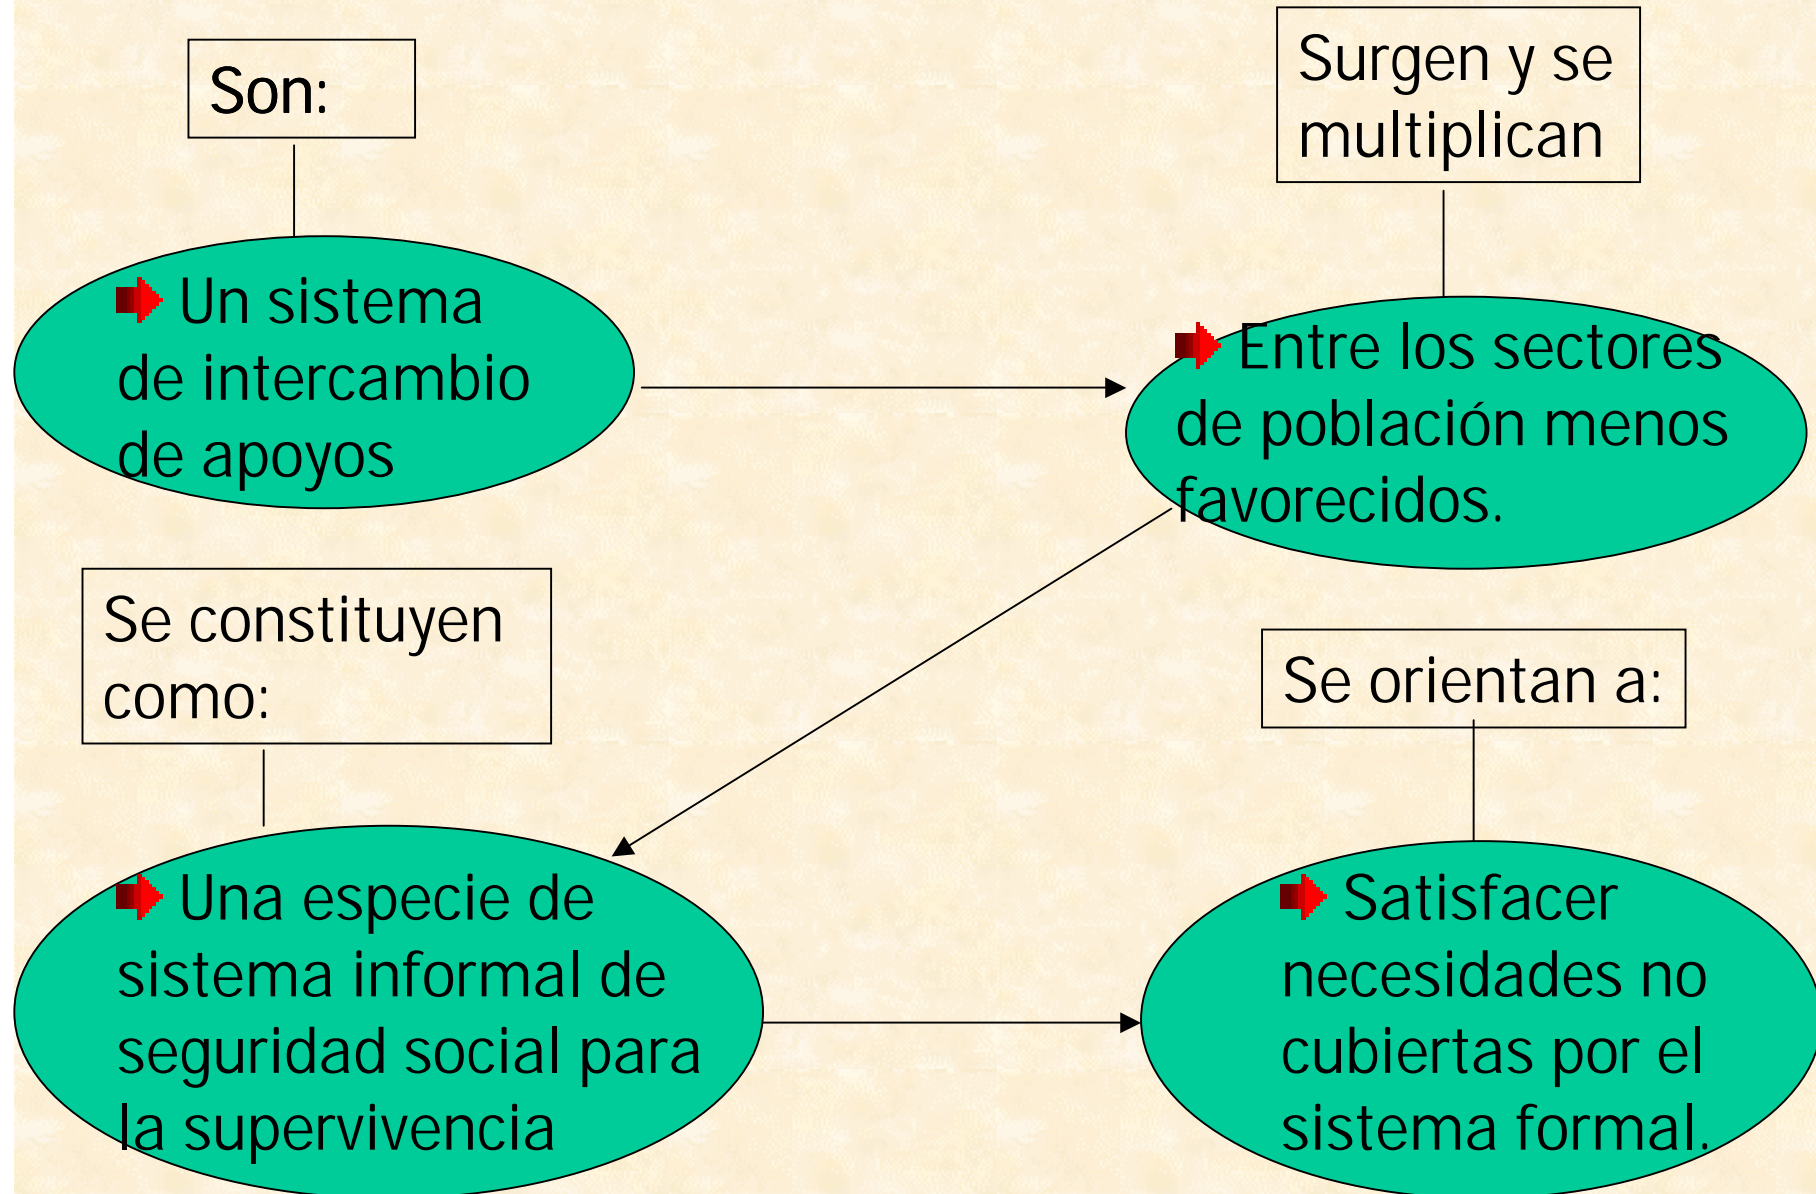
Son:

Un sistema de intercambio de apoyos

Surgen y se multiplican

Entre los sectores de población menos favorecidos.

Se constituyen como:

Una especie de sistema informal de seguridad social para la supervivencia

Se orientan a:

Satisfacer necesidades no cubiertas por el sistema formal.